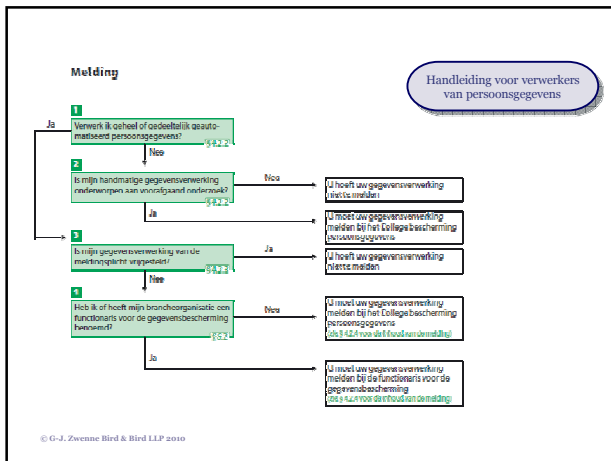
Melding

Handleiding voor verwerkers van persoonsgegevens

1
Verwerk ik geheel of gedeeltelijk geautomatiseerd persoonsgegevens?
§ 4.2.2

Ja

Nee

2
Is mijn handmatige gegevensverwerking onderworpen aan voorafgaand onderzoek?
§ 4.2.2

Nee

U hoeft uw gegevensverwerking niet te melden

Ja

U moet uw gegevensverwerking melden bij het College bescherming persoonsgegevens

3
Is mijn gegevensverwerking van de meldingsplicht vrijgesteld?
§ 4.2.3

Ja

U hoeft uw gegevensverwerking niet te melden

Nee

4
Heb ik of heeft mijn brancheorganisatie een functionaris voor de gegevensbescherming benoemd?
§ 6.2

Nee

U moet uw gegevensverwerking melden bij het College bescherming persoonsgegevens
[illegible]

Ja

U moet uw gegevensverwerking melden bij de functionaris voor de gegevensbescherming
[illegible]

© G-J. Zwenne Bird & Bird LLP 2010